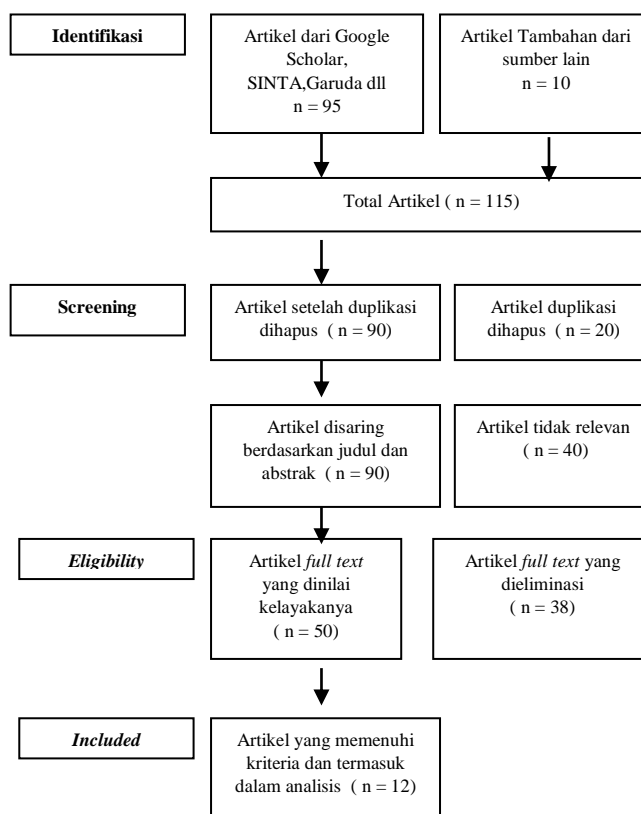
Identifikasi

Artikel dari Google Scholar, SINTA,Garuda dll n = 95

Artikel Tambahan dari sumber lain n = 10

Total Artikel ( n = 115)

Screening

Artikel setelah duplikasi dihapus ( n = 90)

Artikel duplikasi dihapus ( n = 20)

Artikel disaring berdasarkan judul dan abstrak ( n = 90)

Artikel tidak relevan ( n = 40)

*Eligibility*

Artikel *full text* yang dinilai kelayakanya ( n = 50)

Artikel *full text* yang dieliminasi ( n = 38)

*Included*

Artikel yang memenuhi kriteria dan termasuk dalam analisis ( n = 12)